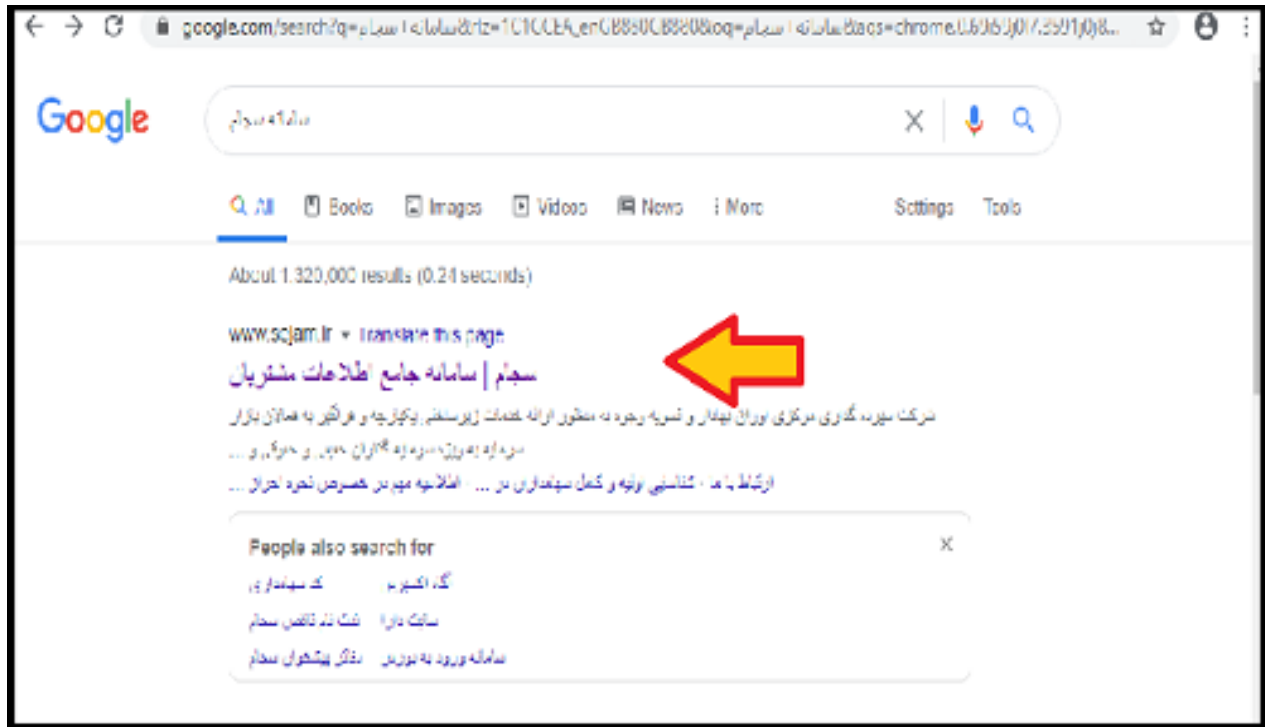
google.com/search?q=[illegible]

Google

سامانه سجام

All Books Images Videos News More Settings Tools

About 1,320,000 results (0.24 seconds)

www.sejam.ir ▾ Translate this page

سجام | سامانه جامع اطلاعات مشتریان

شرکت سپرده گذاری مرکزی اوراق بهادار و تسویه وجوه به منظور ارائه خدمات زیرساختی یکپارچه و فراگیر به فعالان بازار سرمایه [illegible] ...

ارتباط با ما · شناسایی اولیه و کامل سهامداران در ... · اطلاعیه مهم در خصوص نحوه احراز ...

People also search for

کد سهامداری

کد اکتیو سجام

تست کد ناقص سجام

سامانه دارا

دفاتر پیشخوان سجام

سامانه ورود به بورس